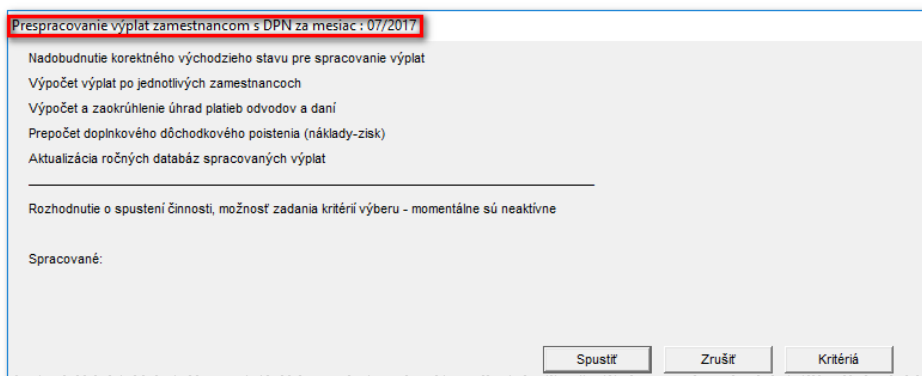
Prespracovanie výplat zamestnancom s DPN za mesiac : 07/2017

Nadobudnutie korektného východzieho stavu pre spracovanie výplat

Výpočet výplat po jednotlivých zamestnancoch

Výpočet a zaokrúhlenie úhrad platieb odvodov a daní

Prepočet doplnkového dôchodkového poistenia (náklady-zisk)

Aktualizácia ročných databáz spracovaných výplat

Rozhodnutie o spustení činnosti, možnosť zadania kritérií výberu - momentálne sú neaktívne

Spracované:

Spustiť

Zrušiť

Kritériá